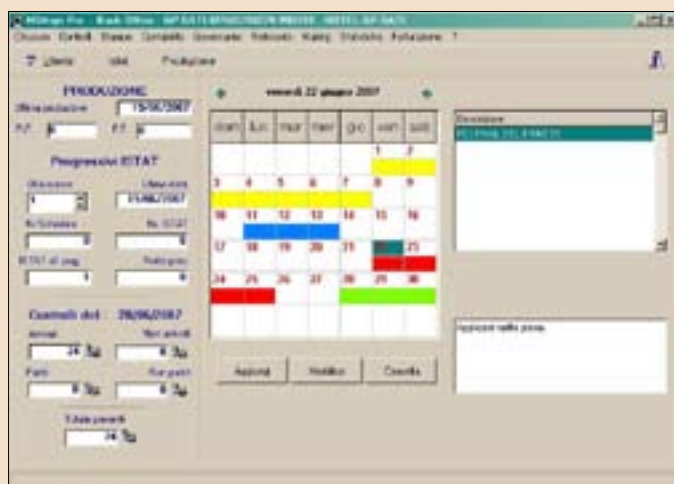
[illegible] Pro - Back Office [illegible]

Chiusure Cortelli Stampe Contabilità Generatore Rubricato Mailing Statistiche Fatturazione ?

Utenti Idee Produzione

PRODUZIONE

Ultima produzione 19/06/2007

P.F. 0 P.T. 0

Progressivi ISTAT

Ultimo invio 11/06/2007

N. Schedine 0 Nr. ISTAT 0

ISTAT di oggi 1 Pratiche 0

Controlli del : 20/06/2007

Arrivati 24 Non arrivati 0

Partiti 0 Non partiti 0

Totale presenti 24

venerdì 22 giugno 2007

| dom | lun | mar | mer | gio | ven | sab |
|---|---|---|---|---|---|---|
| | | | | | 1 | 2 |
| 3 | 4 | 5 | 6 | 7 | 8 | 9 |
| 10 | 11 | 12 | 13 | 14 | 15 | 16 |
| 17 | 18 | 19 | 20 | 21 | 22 | 23 |
| 24 | 25 | 26 | 27 | 28 | 29 | 30 |

Aggiungi Modifica Cancella

Descrizione

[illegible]

Aggiorna nella picca.